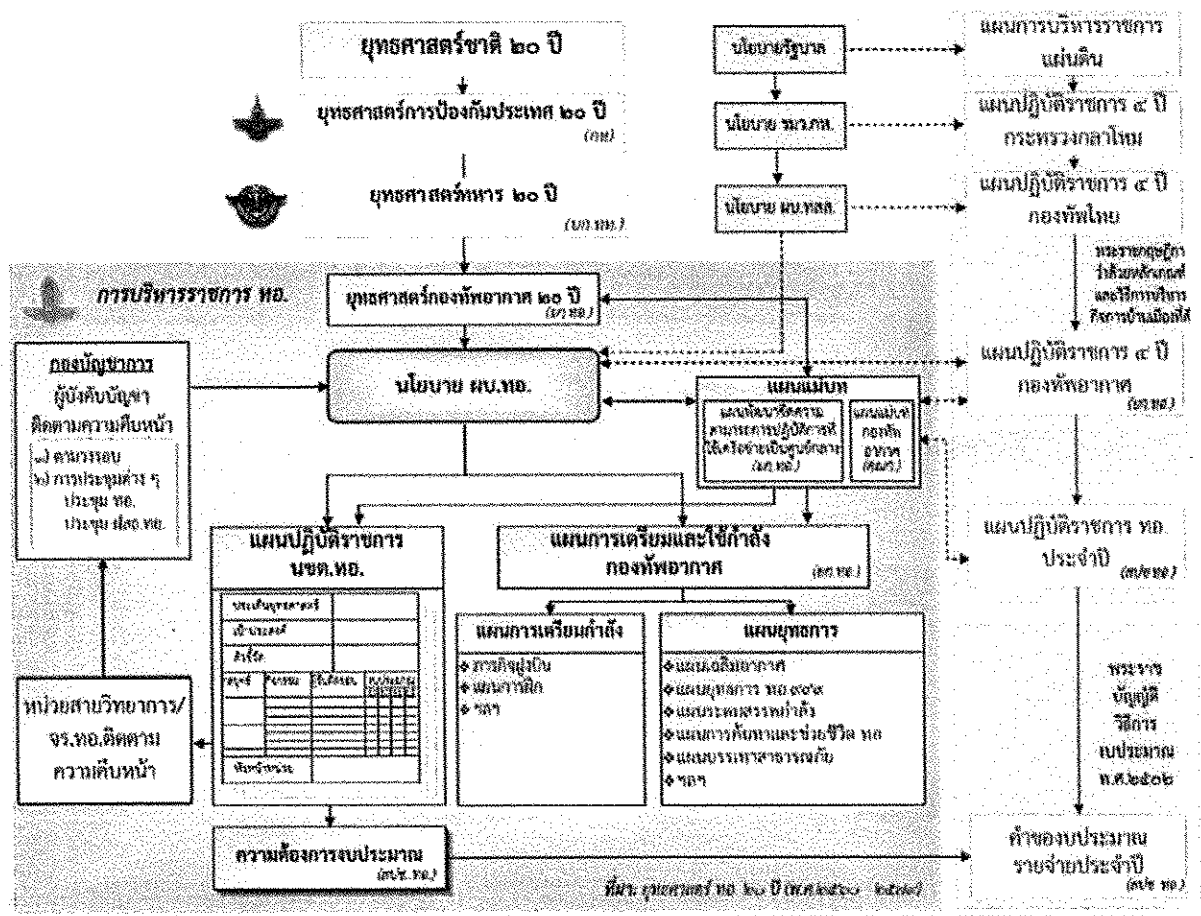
ยุทธศาสตร์ชาติ ๒๐ ปี

ยุทธศาสตร์การป้องกันประเทศ ๒๐ ปี (กห.)

ยุทธศาสตร์ทหาร ๒๐ ปี (บก.ทท.)

นโยบายรัฐบาล

นโยบาย รมว.กห.

นโยบาย ผบ.ทสส.

แผนการบริหารราชการแผ่นดิน

แผนปฏิบัติราชการ ๔ ปี กระทรวงกลาโหม

แผนปฏิบัติราชการ ๔ ปี กองทัพไทย

พระราชกฤษฎีกาว่าด้วยหลักเกณฑ์และวิธีการบริหารกิจการบ้านเมืองที่ดี

การบริหารราชการ ทอ.

ยุทธศาสตร์กองทัพอากาศ ๒๐ ปี (ยก.ทอ.)

กองบัญชาการ ผู้บังคับบัญชา ติดตามความคืบหน้า
๑) ตามวงรอบ
๒) การประชุมต่าง ๆ ประชุม ทอ. ประชุม ฝสธ.ทอ.

นโยบาย ผบ.ทอ.

แผนแม่บท
แผนพัฒนาขีดความสามารถการปฏิบัติการที่ใช้เครือข่ายเป็นศูนย์กลาง (ยก.ทอ.)
แผนแม่บท กองกำลังอากาศ (สนผ.)

แผนปฏิบัติราชการ ๔ ปี กองทัพอากาศ (กง.ทอ.)

แผนปฏิบัติราชการ ทอ. ประจำปี (กง.ทอ.)

แผนปฏิบัติราชการ นขต.ทอ.

แผนการเตรียมและใช้กำลังกองทัพอากาศ (ยก.ทอ.)

ประเด็นยุทธศาสตร์
เป้าประสงค์
ตัวชี้วัด
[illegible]
ปัจจัยจำเป็น

แผนการเตรียมกำลัง
◆ ภารกิจผู้บิน
◆ แผนการฝึก
◆ ฯลฯ

แผนยุทธการ
◆ แผนป้องกันภัยทางอากาศ
◆ แผนยุทธการ ทอ.๙๙๙
◆ แผนระดมสรรพกำลัง
◆ แผนการค้นหาและช่วยชีวิต ทอ
◆ แผนบรรเทาสาธารณภัย
◆ ฯลฯ

หน่วยสายวิทยาการ/จร.ทอ.ติดตามความคืบหน้า

พระราชบัญญัติวิธีการงบประมาณ พ.ศ.๒๕๐๒

ความต้องการงบประมาณ (สปช.ทอ.)

คำของบประมาณรายจ่ายประจำปี (สปช.ทอ.)

ที่มา: ยุทธศาสตร์ ทอ. ๒๐ ปี (พ.ศ.๒๕๖๐ - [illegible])